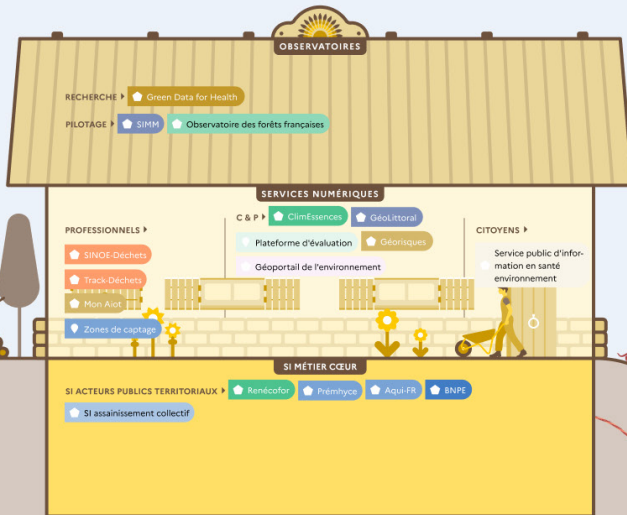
OBSERVATOIRES

RECHERCHE Green Data for Health

PILOTAGE SIMM Observatoire des forêts françaises

SERVICES NUMÉRIQUES

PROFESSIONNELS

SINOE-Déchets

Track-Déchets

Mon Aiot

Zones de captage

C & P ClimEssences GéoLittoral

Plateforme d'évaluation Géorisques

Géoportail de l'environnement

CITOYENS

Service public d'information en santé environnement

SI MÉTIER CŒUR

SI ACTEURS PUBLICS TERRITORIAUX Renécofor Prémhyce Aqui-FR BNPE

SI assainissement collectif